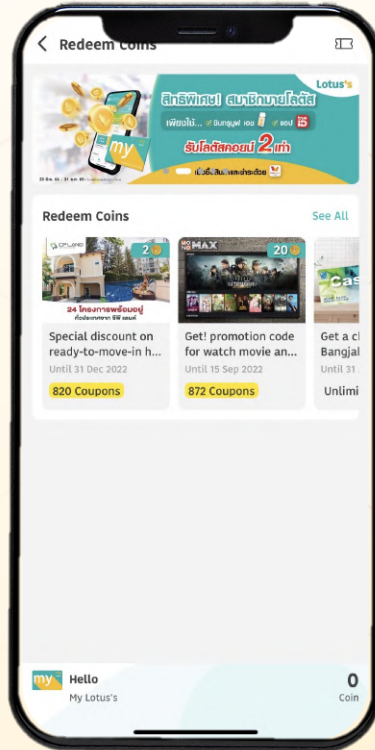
Redeem Coins

Lotus's
สิทธิพิเศษ! สมาชิกมายโลตัส
เพียงใช้... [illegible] ช้อป
รับโลตัสคอยน์ 2 เท่า
my
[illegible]

Redeem Coins
See All

2
24 โครงการพร้อมอยู่
Special discount on ready-to-move-in h...
Until 31 Dec 2022
820 Coupons

MAX
20
Get! promotion code for watch movie an...
Until 15 Sep 2022
872 Coupons

Cas
Get a c
Bangjal
Until 31
Unlimi

my
Hello
My Lotus's
0
Coin